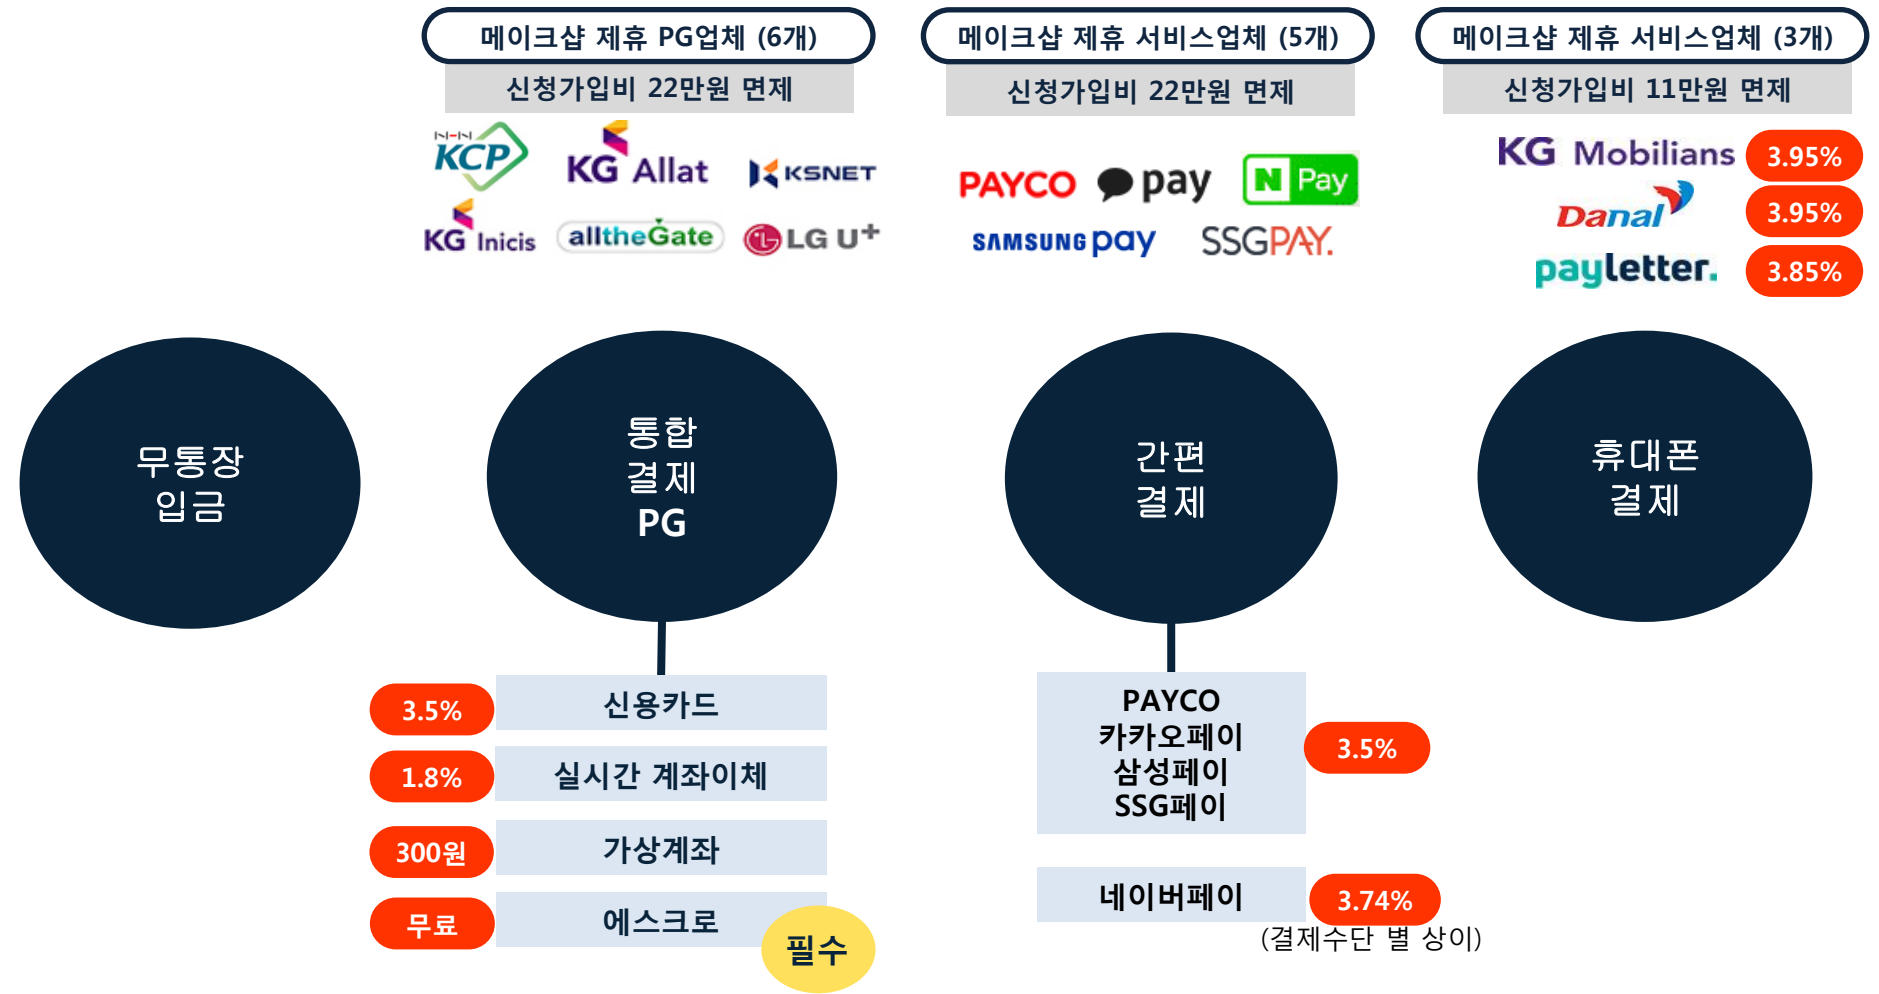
메이크샵 제휴 PG업체 (6개)

신청가입비 22만원 면제

NHN KCP KG Allat KSNET
KG Inicis alltheGate LG U+

메이크샵 제휴 서비스업체 (5개)

신청가입비 22만원 면제

PAYCO pay N Pay
SAMSUNG pay SSGPAY.

메이크샵 제휴 서비스업체 (3개)

신청가입비 11만원 면제

KG Mobilians 3.95%
Danal 3.95%
payletter. 3.85%

무통장 입금

통합 결제 PG

간편 결제

휴대폰 결제

3.5% 신용카드
1.8% 실시간 계좌이체
300원 가상계좌
무료 에스크로 필수

PAYCO
카카오페이
삼성페이
SSG페이
3.5%

네이버페이 3.74%
(결제수단 별 상이)